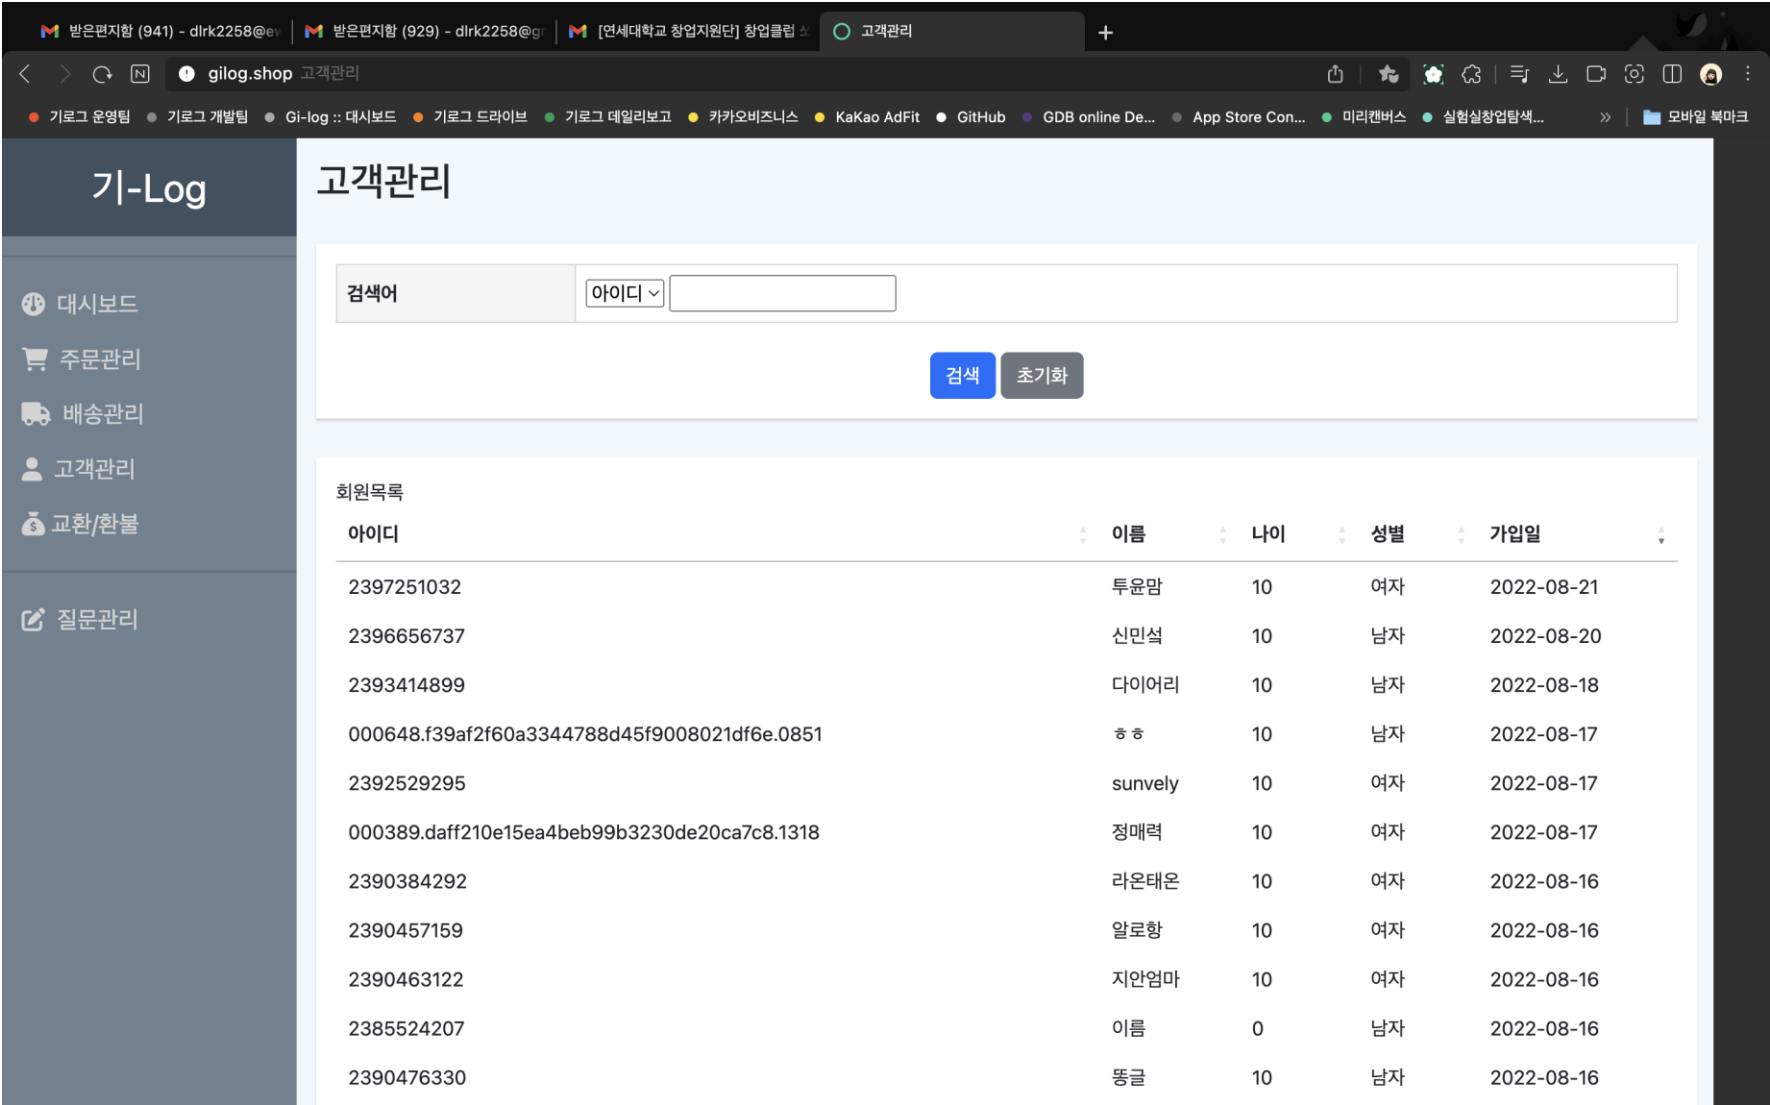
받은편지함 (941) - dlrk2258@ev | 받은편지함 (929) - dlrk2258@g | [연세대학교 창업지원단] 창업클럽 | 고객관리 | +

gilog.shop 고객관리

기로그 운영팀 | 기로그 개발팀 | Gi-log :: 대시보드 | 기로그 드라이브 | 기로그 데일리보고 | 카카오비즈니스 | KaKao AdFit | GitHub | GDB online De... | App Store Con... | 미리캔버스 | 실험실창업탐색... | » | 모바일 북마크

기-Log

대시보드
주문관리
배송관리
고객관리
교환/환불
질문관리

고객관리

검색어 | 아이디

검색 초기화

회원목록

| 아이디 | 이름 | 나이 | 성별 | 가입일 |
|---|---|---|---|---|
| 2397251032 | 투윤맘 | 10 | 여자 | 2022-08-21 |
| 2396656737 | 신민석 | 10 | 남자 | 2022-08-20 |
| 2393414899 | 다이어리 | 10 | 남자 | 2022-08-18 |
| 000648.f39af2f60a3344788d45f9008021df6e.0851 | ㅎㅎ | 10 | 남자 | 2022-08-17 |
| 2392529295 | sunvely | 10 | 여자 | 2022-08-17 |
| 000389.daff210e15ea4beb99b3230de20ca7c8.1318 | 정매력 | 10 | 여자 | 2022-08-17 |
| 2390384292 | 라온태온 | 10 | 여자 | 2022-08-16 |
| 2390457159 | 알로항 | 10 | 여자 | 2022-08-16 |
| 2390463122 | 지안엄마 | 10 | 여자 | 2022-08-16 |
| 2385524207 | 이름 | 0 | 남자 | 2022-08-16 |
| 2390476330 | 똥글 | 10 | 남자 | 2022-08-16 |